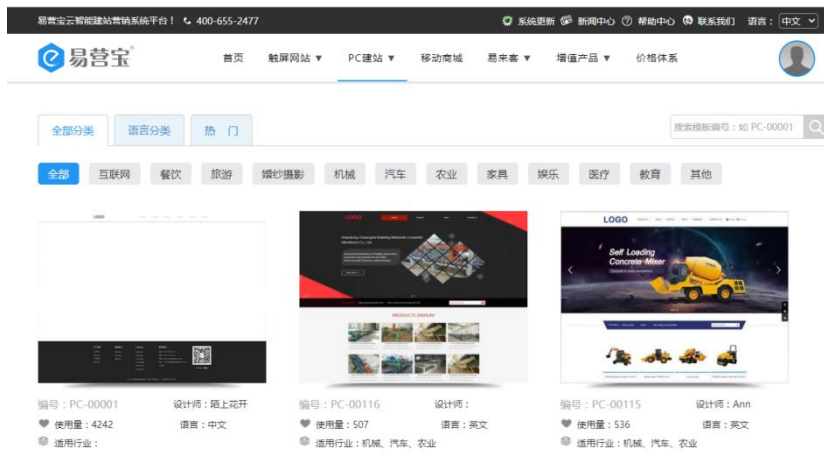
易营宝云智能建站营销系统平台！ 400-655-2477

系统更新 新闻中心 帮助中心 联系我们 语言：中文

易营宝

首页 触屏网站 ▼ PC建站 ▼ 移动商城 易来客 ▼ 增值产品 ▼ 价格体系

全部分类 语言分类 热 门

搜索模板编号：如 PC-00001

全部 互联网 餐饮 旅游 婚纱摄影 机械 汽车 农业 家具 娱乐 医疗 教育 其他

LOGO

LOGO

PRODUCTS DISPLAY

LOGO

Self Loading Concrete Mixer

编号：PC-00001 设计师：陌上花开
使用量：4242 语言：中文
适用行业：

编号：PC-00116 设计师：
使用量：507 语言：英文
适用行业：机械、汽车、农业

编号：PC-00115 设计师：Ann
使用量：536 语言：英文
适用行业：机械、汽车、农业